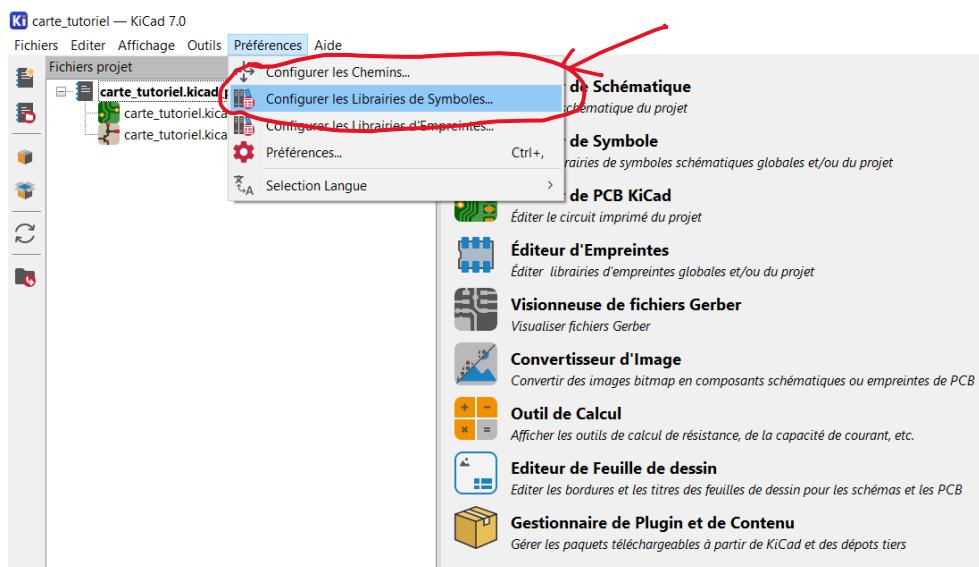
Ki carte_tutoriel — KiCad 7.0

Fichiers Editer Affichage Outils Préférences Aide

Fichiers projet

carte_tutoriel.kicad_p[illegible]
carte_tutoriel.kica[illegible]
carte_tutoriel.kica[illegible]

Configurer les Chemins...
Configurer les Librairies de Symboles...
Configurer les Librairies d'Empreintes...
Préférences... Ctrl+,
Sélection Langue >

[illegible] de Schématique
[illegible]chématique du projet

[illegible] de Symbole
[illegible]rairies de symboles schématiques globales et/ou du projet

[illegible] de PCB KiCad
Éditer le circuit imprimé du projet

Éditeur d'Empreintes
Éditer librairies d'empreintes globales et/ou du projet

Visionneuse de fichiers Gerber
Visualiser fichiers Gerber

Convertisseur d'Image
Convertir des images bitmap en composants schématiques ou empreintes de PCB

Outil de Calcul
Afficher les outils de calcul de résistance, de la capacité de courant, etc.

Editeur de Feuille de dessin
Editer les bordures et les titres des feuilles de dessin pour les schémas et les PCB

Gestionnaire de Plugin et de Contenu
Gérer les paquets téléchargeables à partir de KiCad et des dépots tiers